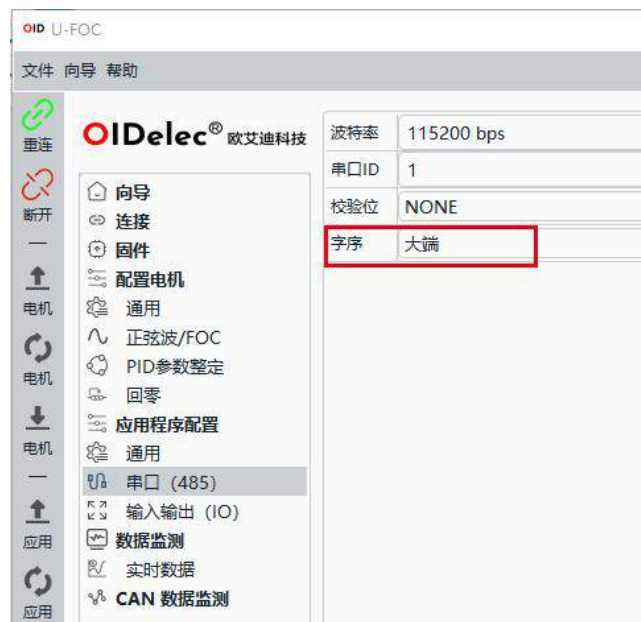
OID U-FOC

文件 向导 帮助

重连
断开
电机
电机
电机
应用
应用

OIDelec® 欧艾迪科技

向导
连接
固件
配置电机
通用
正弦波/FOC
PID参数整定
回零
应用程序配置
通用
串口 (485)
输入输出 (IO)
数据监测
实时数据
CAN 数据监测

| 波特率 | 115200 bps |
|---|---|
| 串口ID | 1 |
| 校验位 | NONE |
| 字序 | 大端 |